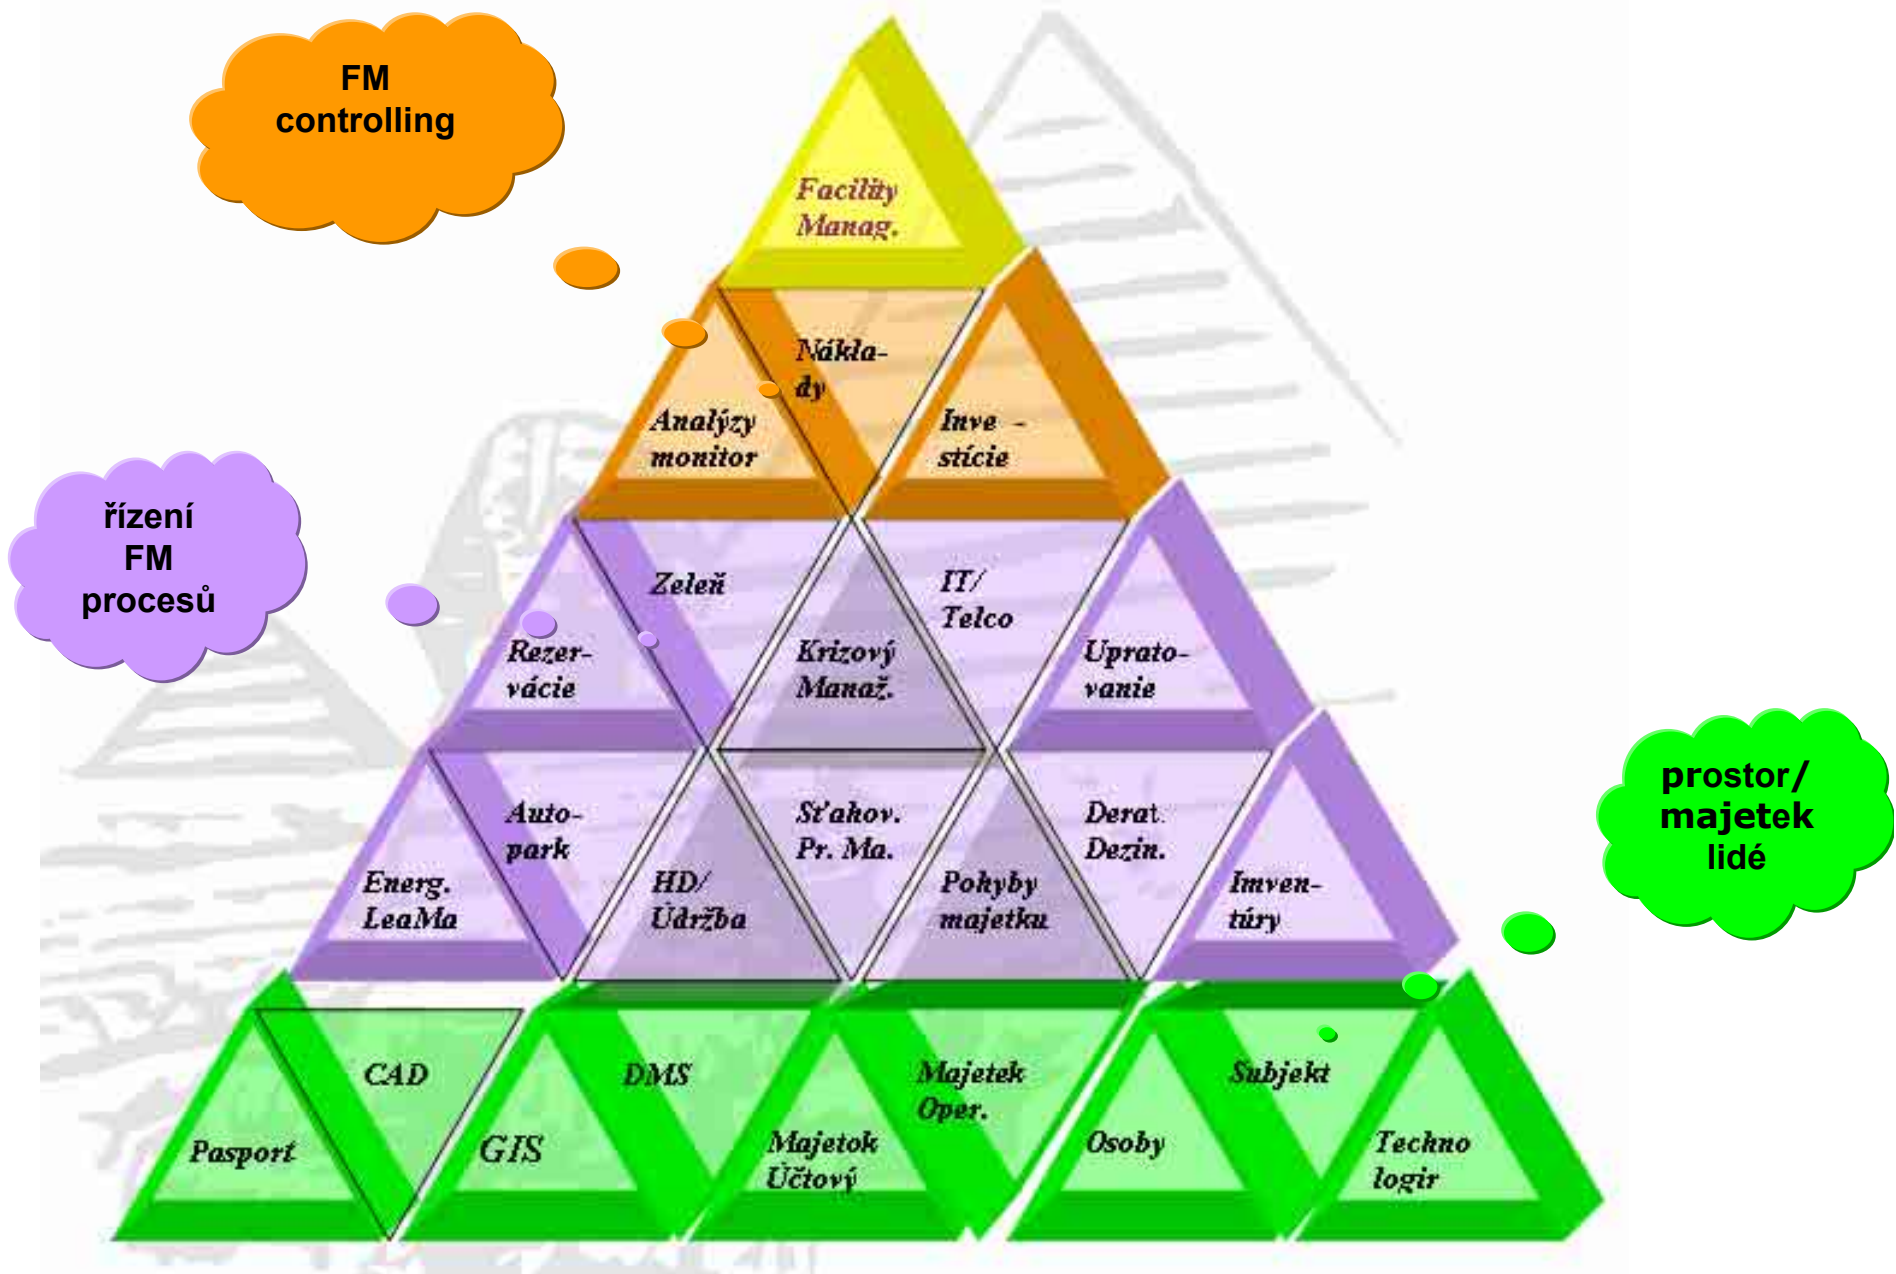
FM controlling

Facility Manag.

Nákla- dy

Analýzy monitor

Inve - stície

řízení FM procesů

Zeleň

IT/ Telco

Rezer- vácie

Krizový Manaž.

Uprato- vanie

Auto- park

Sťahov. Pr. Ma.

Derat. Dezin.

prostor/ majetek lidé

Energ. LeaMa

HD/ Údržba

Pohyby majetku

Imven- túry

CAD

DMS

Majetek Oper.

Subjekt

Pasport

GIS

Majetok Účtový

Osoby

Techno logir